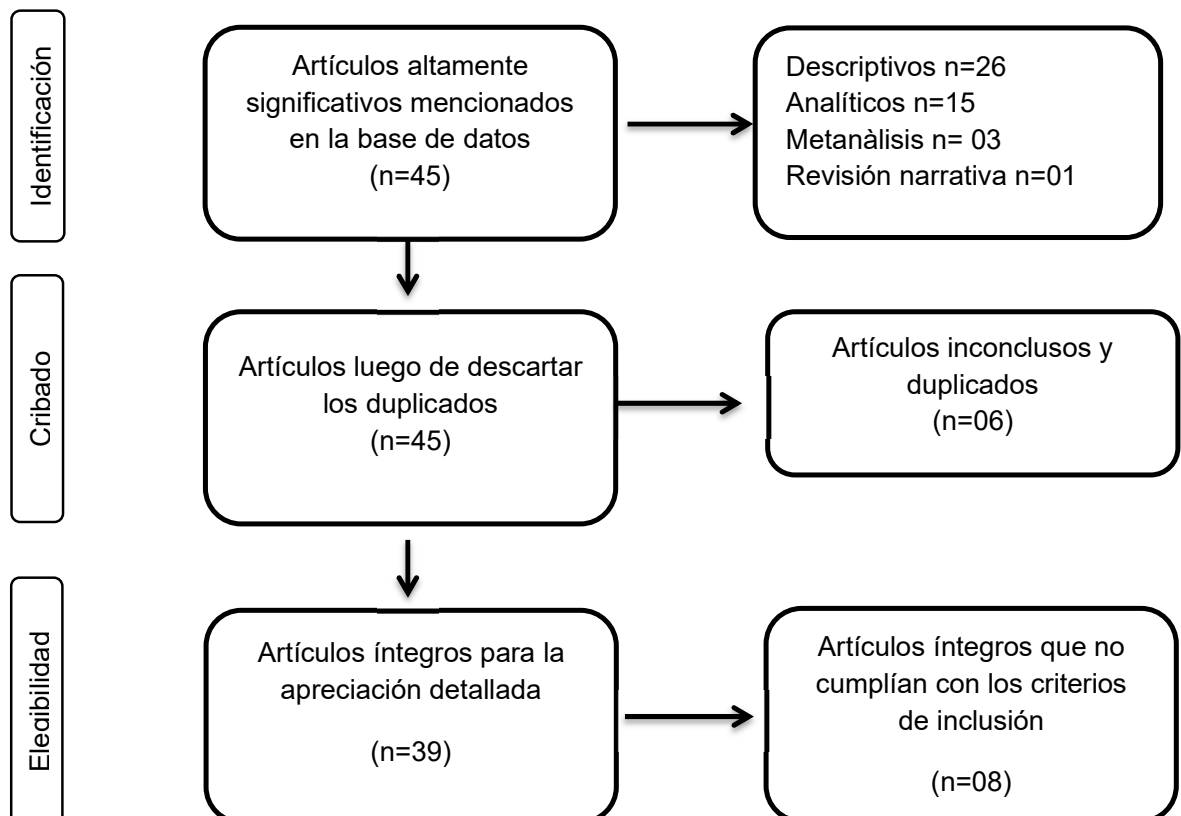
Identificación

Artículos altamente significativos mencionados en la base de datos
(n=45)

Descriptivos n=26
Analíticos n=15
Metanàlisis n= 03
Revisión narrativa n=01

Cribado

Artículos luego de descartar los duplicados
(n=45)

Artículos inconclusos y duplicados
(n=06)

Elegibilidad

Artículos íntegros para la apreciación detallada

(n=39)

Artículos íntegros que no cumplían con los criterios de inclusión

(n=08)